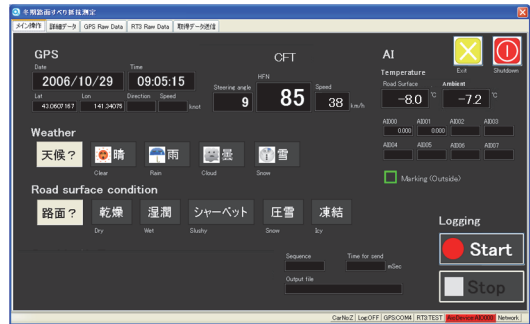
冬期路面すべり抵抗測定

メイン操作 | 詳細データ | GPS Raw Data | RT3 Raw Data | 取得データ送信

GPS
Date
2006/10/29
Time
09:05:15
Lat
43.0607167
Lon
141.34075
Direction
Speed
knot

CFT
Steering angle
9
HFN
85
Speed
38 km/h

AI
Temperature
Road Surface
-8.0 ℃
Ambient
-7.2 ℃

Exit
Shutdown

AI000
0.000
AI001
0.000
AI002
AI003
AI004
AI005
AI006
AI007

Marking (Outside)

Weather
天候？
晴
Clear
雨
Rain
曇
Cloud
雪
Snow

Road surface condition
路面？
乾燥
Dry
湿潤
Wet
シャーベット
Slushy
圧雪
Snow
凍結
Icy

Sequence
Time for send
mSec
Output file

Logging
Start
Stop

CarNo.Z | LogOFF | GPS:COM4 | RT3:TEST | AnDevice:AIO000 | Network